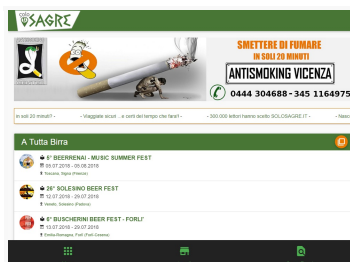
SAGRE

SMETTERE DI FUMARE
IN SOLI 20 MINUTI

ANTISMOKING VICENZA

0444 304688 - 345 1164975

in soli 20 minuti? - · Viaggiate sicuri ...e certi del tempo che farà! - · 300.000 lettori hanno scelto SOLOSAGRE.IT - · Nasc

A Tutta Birra

5° BEERRENAI - MUSIC SUMMER FEST
08.07.2018 - 05.08.2018
Toscana, Signa (Firenze)

26° SOLESINO BEER FEST
12.07.2018 - 29.07.2018
Veneto, Solesino (Padova)

6° BUSCHERINI BEER FEST - FORLI'
13.07.2018 - 29.07.2018
Emilia Romagna, Forlì (Forlì Cesena)